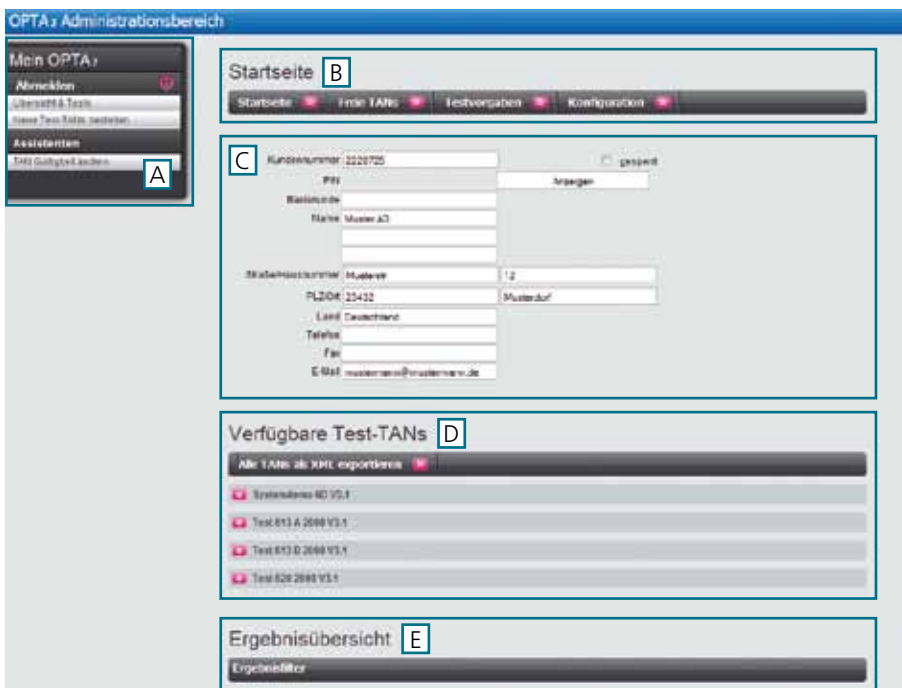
OPTA › Administrationsbereich

Mein OPTA ›

Abmelden

Übersicht & Tools

neue Test-TANs bestellen

Assistenten

TAN Gültigkeit ändern

A

Startseite B

Startseite | Freie TANs | Testvorgaben | Konfiguration

C

Kundennummer 2220725

gesperrt

PIN

Anzeigen

Bezeichnung

Name Muster AG

Straße/Hausnummer Musterstr. 12

PLZ/Ort 23432 Musterdorf

Land Deutschland

Telefon

Fax

E-Mail mustermann@mustermann.de

Verfügbare Test-TANs D

Alle TANs als XML exportieren

Systemdemo 60 V3.1

Test 613 A 2000 V3.1

Test 613 B 2000 V3.1

Test 628 2000 V3.1

Ergebnisübersicht E

Ergebnisfilter